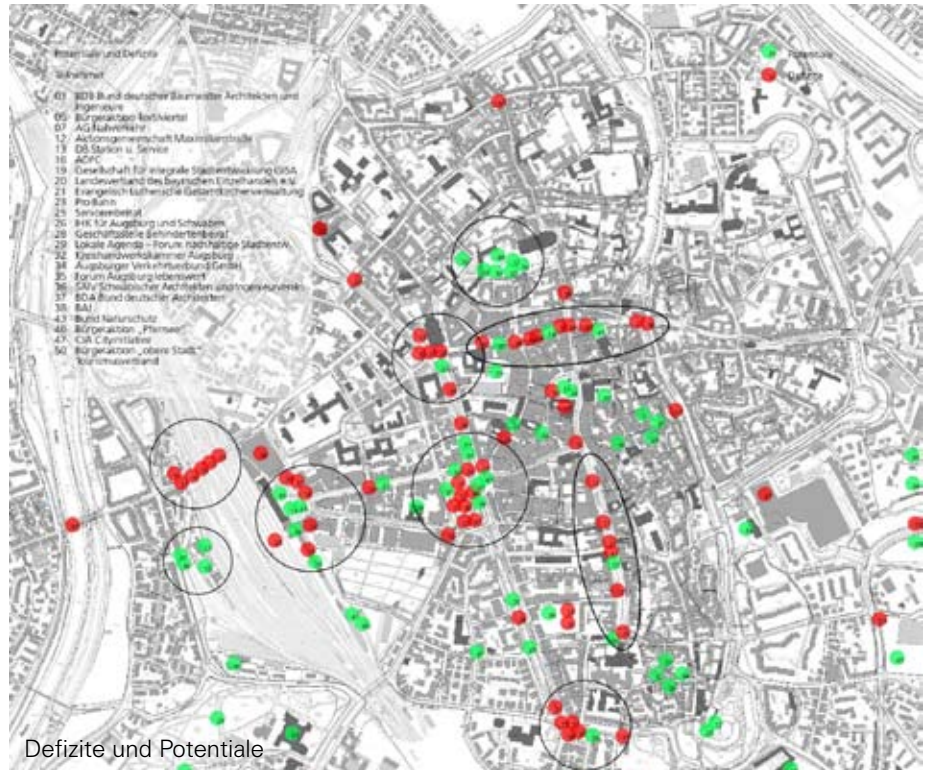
Potentiale und Defizite

Teilnehmer

01 BDB Bund deutscher Baumeister Architekten und Ingenieure
05 Bürgeraktion Textilviertel
07 AG Fahrverkehr
12 Aktionsgemeinschaft Maximilianstraße
13 DB Station u. Service
16 ADFC
19 Gesellschaft für integrale Stadtentwicklung GISA
20 Landesverband Bayrischer Einzelhandels e.V.
21 Evangelisch-lutherische Gesamtkirchenverwaltung
23 Pro Bahn
25 Seniorenbeirat
26 IHK für Augsburg und Schwaben
28 Geschäftsstelle Behindertenbeirat
29 Lokale Agenda - Forum nachhaltige Stadtentw.
32 Kreishandwerkskammer Augsburg
33 Augsburger Verkehrsverbund GmbH
35 Forum Augsburg lebenswert
36 SAV Schwäbischer Architekten und Ingenieurverein
37 BDA Bund deutscher Architekten
38 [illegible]
43 Bund Naturschutz
46 Bürgeraktion „Pfannee"
47 CIA Citymitarbeiter
50 Bürgeraktion „obere Stadt" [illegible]

Potentiale
Defizite

Defizite und Potentiale